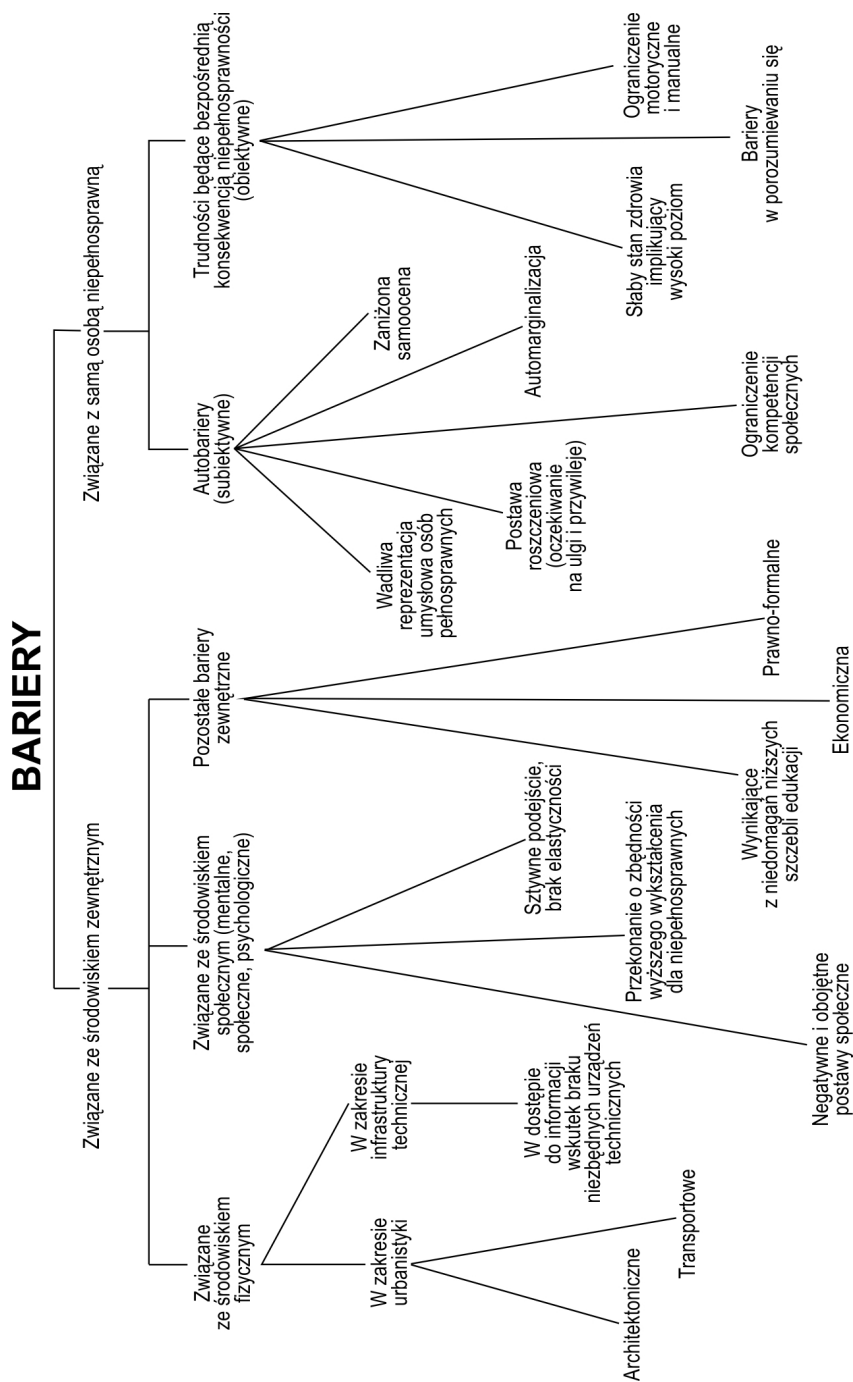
BARIERY

Związane ze środowiskiem zewnętrznym

Związane ze środowiskiem fizycznym

W zakresie urbanistyki

Architektoniczne

Transportowe

W zakresie infrastruktury technicznej

W dostępie do informacji wskutek braku niezbędnych urządzeń technicznych

Związane ze środowiskiem społecznym (mentalne, społeczne, psychologiczne)

Negatywne i obojętne postawy społeczne

Przekonanie o zbędności wyższego wykształcenia dla niepełnosprawnych

Sztywne podejście, brak elastyczności

Pozostałe bariery zewnętrzne

Wynikające z niedomagań niższych szczebli edukacji

Ekonomiczna

Prawno-formalne

Związane z samą osobą niepełnosprawną

Autobariery (subiektywne)

Wadliwa reprezentacja umysłowa osób pełnosprawnych

Postawa roszczeniowa (oczekiwanie na ulgi i przywileje)

Ograniczenie kompetencji społecznych

Automarginalizacja

Zaniżona samoocena

Trudności będące bezpośrednią konsekwencją niepełnosprawności (obiektywne)

Słaby stan zdrowia implikujący wysoki poziom

Bariery w porozumiewaniu się

Ograniczenie motoryczne i manualne